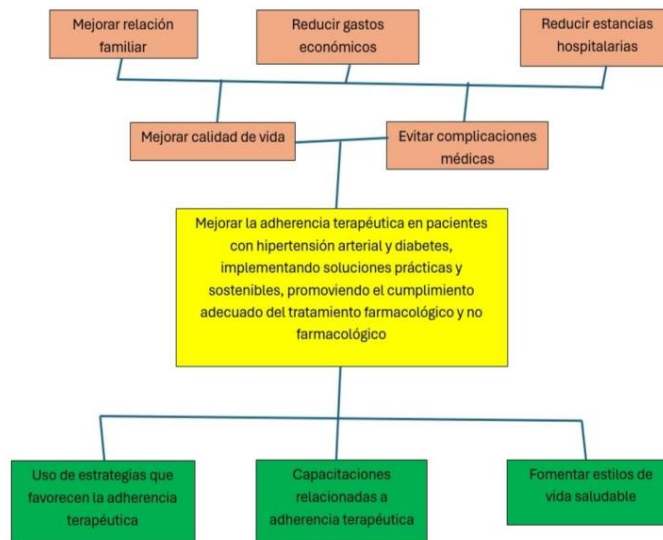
Mejorar relación familiar

Reducir gastos económicos

Reducir estancias hospitalarias

Mejorar calidad de vida

Evitar complicaciones médicas

Mejorar la adherencia terapéutica en pacientes con hipertensión arterial y diabetes, implementando soluciones prácticas y sostenibles, promoviendo el cumplimiento adecuado del tratamiento farmacológico y no farmacológico

Uso de estrategias que favorecen la adherencia terapéutica

Capacitaciones relacionadas a adherencia terapéutica

Fomentar estilos de vida saludable